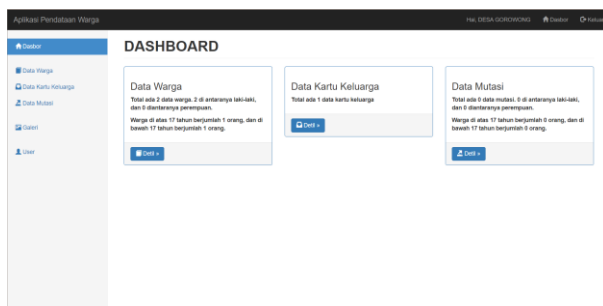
Aplikasi Pendataan Warga

Hai, DESA GOROWONG Dasbor Keluar

Dasbor

Data Warga

Data Kartu Keluarga

Data Mutasi

Galeri

User

DASHBOARD

Data Warga

Total ada 2 data warga. 2 di antaranya laki-laki, dan 0 diantaranya perempuan.

Warga di atas 17 tahun berjumlah 1 orang, dan di bawah 17 tahun berjumlah 1 orang.

Detil »

Data Kartu Keluarga

Total ada 1 data kartu keluarga

Detil »

Data Mutasi

Total ada 0 data mutasi. 0 di antaranya laki-laki, dan 0 diantaranya perempuan.

Warga di atas 17 tahun berjumlah 0 orang, dan di bawah 17 tahun berjumlah 0 orang.

Detil »